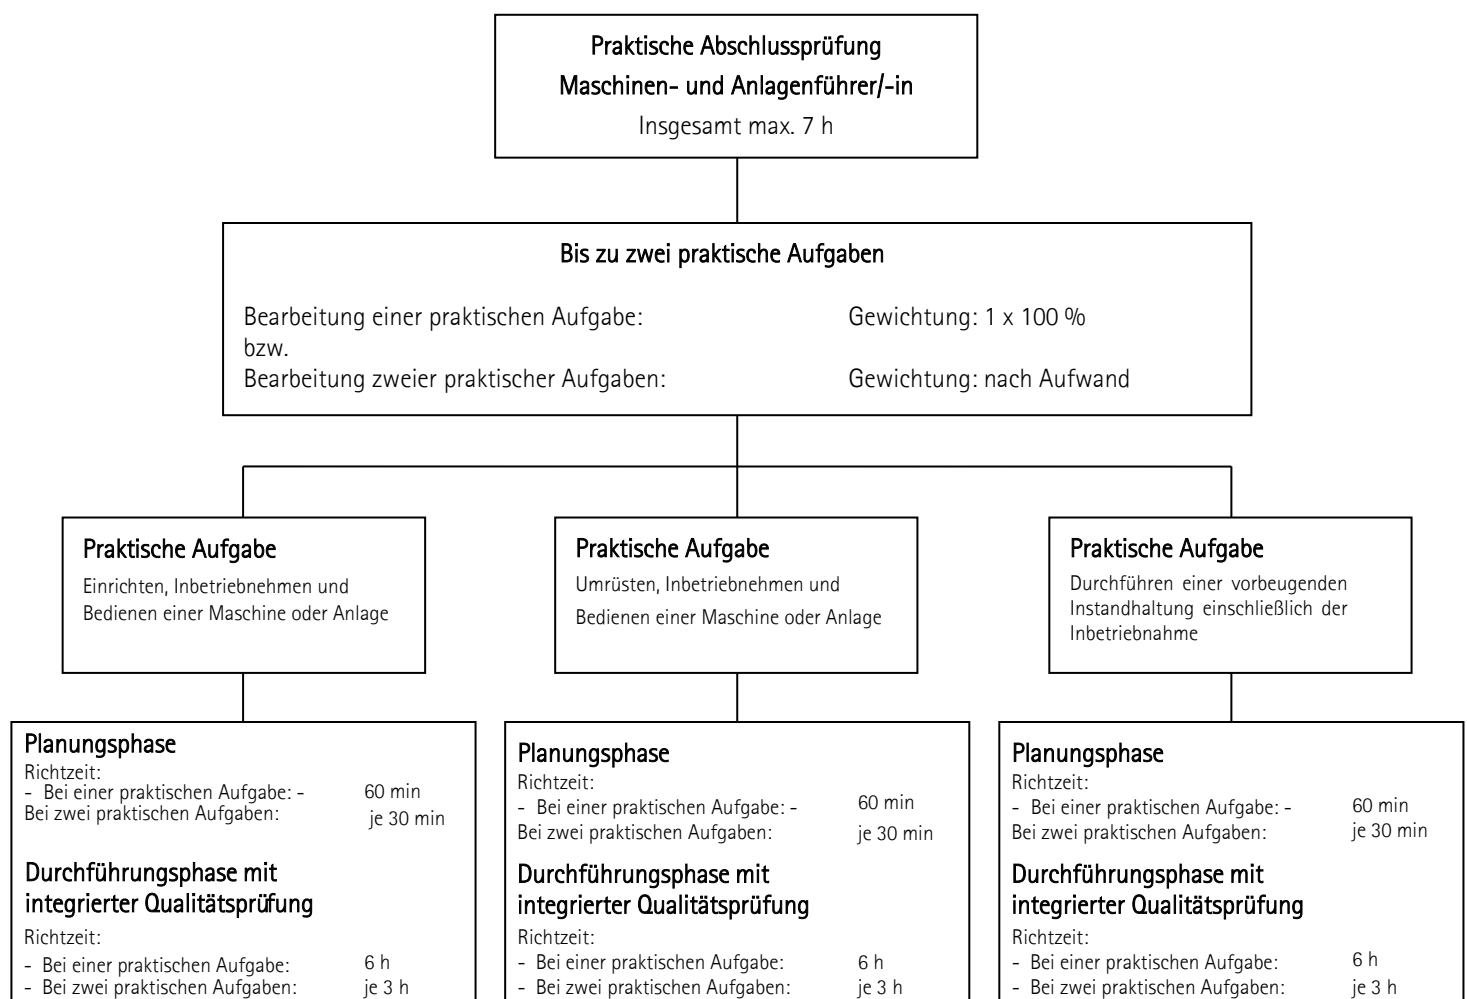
Praktische Abschlussprüfung
Maschinen- und Anlagenführer/-in
Insgesamt max. 7 h

Bis zu zwei praktische Aufgaben

Bearbeitung einer praktischen Aufgabe: Gewichtung: 1 x 100 %
bzw.
Bearbeitung zweier praktischer Aufgaben: Gewichtung: nach Aufwand

Praktische Aufgabe
Einrichten, Inbetriebnehmen und Bedienen einer Maschine oder Anlage

Praktische Aufgabe
Umrüsten, Inbetriebnehmen und Bedienen einer Maschine oder Anlage

Praktische Aufgabe
Durchführen einer vorbeugenden Instandhaltung einschließlich der Inbetriebnahme

Planungsphase
Richtzeit:
- Bei einer praktischen Aufgabe: - 60 min
Bei zwei praktischen Aufgaben: je 30 min

Durchführungsphase mit integrierter Qualitätsprüfung
Richtzeit:
- Bei einer praktischen Aufgabe: 6 h
- Bei zwei praktischen Aufgaben: je 3 h

Planungsphase
Richtzeit:
- Bei einer praktischen Aufgabe: - 60 min
Bei zwei praktischen Aufgaben: je 30 min

Durchführungsphase mit integrierter Qualitätsprüfung
Richtzeit:
- Bei einer praktischen Aufgabe: 6 h
- Bei zwei praktischen Aufgaben: je 3 h

Planungsphase
Richtzeit:
- Bei einer praktischen Aufgabe: - 60 min
Bei zwei praktischen Aufgaben: je 30 min

Durchführungsphase mit integrierter Qualitätsprüfung
Richtzeit:
- Bei einer praktischen Aufgabe: 6 h
- Bei zwei praktischen Aufgaben: je 3 h